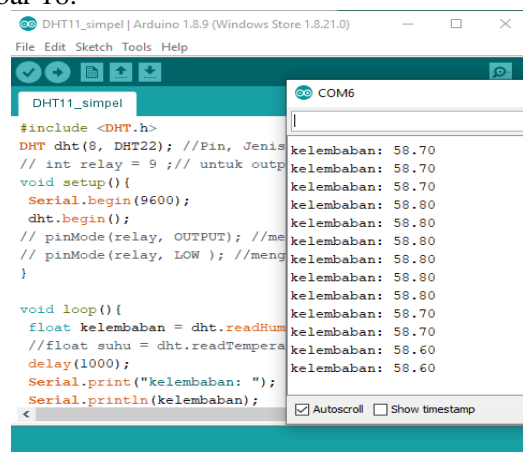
DHT11_simpel | Arduino 1.8.9 (Windows Store 1.8.21.0)

File Edit Sketch Tools Help

DHT11_simpel

#include <DHT.h>
DHT dht(8, DHT22); //Pin, Jenis
// int relay = 9 ;// untuk outp
void setup(){
 Serial.begin(9600);
 dht.begin();
// pinMode(relay, OUTPUT); //me
// pinMode(relay, LOW ); //meng
}

void loop(){
 float kelembaban = dht.readHum
 //float suhu = dht.readTempera
 delay(1000);
 Serial.print("kelembaban: ");
 Serial.println(kelembaban);

COM6

kelembaban: 58.70
kelembaban: 58.70
kelembaban: 58.70
kelembaban: 58.80
kelembaban: 58.80
kelembaban: 58.80
kelembaban: 58.80
kelembaban: 58.80
kelembaban: 58.80
kelembaban: 58.70
kelembaban: 58.70
kelembaban: 58.60
kelembaban: 58.60

Autoscroll Show timestamp